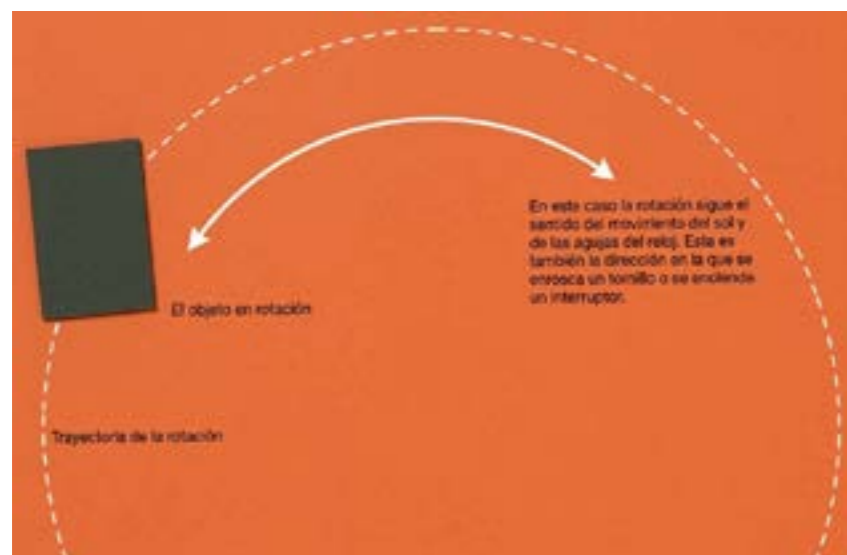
En este caso la rotación sigue el sentido del movimiento del sol y de las agujas del reloj. Esta es también la dirección en la que se enrosca un tornillo o se enciende un interruptor.

El objeto en rotación

Trayectoria de la rotación